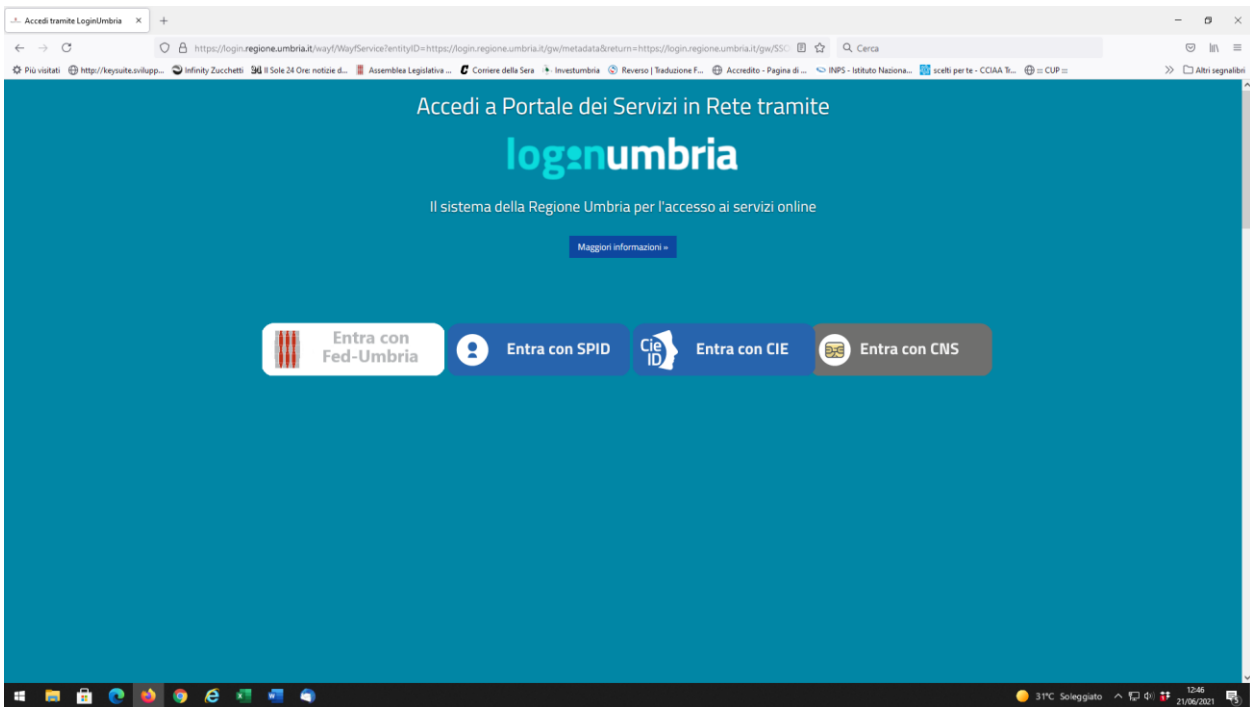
Accedi tramite LoginUmbria ×
+

https://login.regione.umbria.it/wayf/WayfService?entityID=https://login.regione.umbria.it/gw/metadata&return=https://login.regione.umbria.it/gw/SSO
Cerca

Più visitati | http://keysuite.svilupp... | Infinity Zucchetti | Il Sole 24 Ore: notizie d... | Assemblea Legislativa ... | Corriere della Sera | Investumbria | Reverso | Traduzione F... | Accredito - Pagina di ... | INPS - Istituto Naziona... | scelti per te - CCIAA Tr... | == CUP == | Altri segnalibri

Accedi a Portale dei Servizi in Rete tramite

loginumbria

Il sistema della Regione Umbria per l'accesso ai servizi online

Maggiori informazioni »

Entra con Fed-Umbria

Entra con SPID

Cie ID Entra con CIE

Entra con CNS

31°C Soleggiato 12:46 21/06/2021